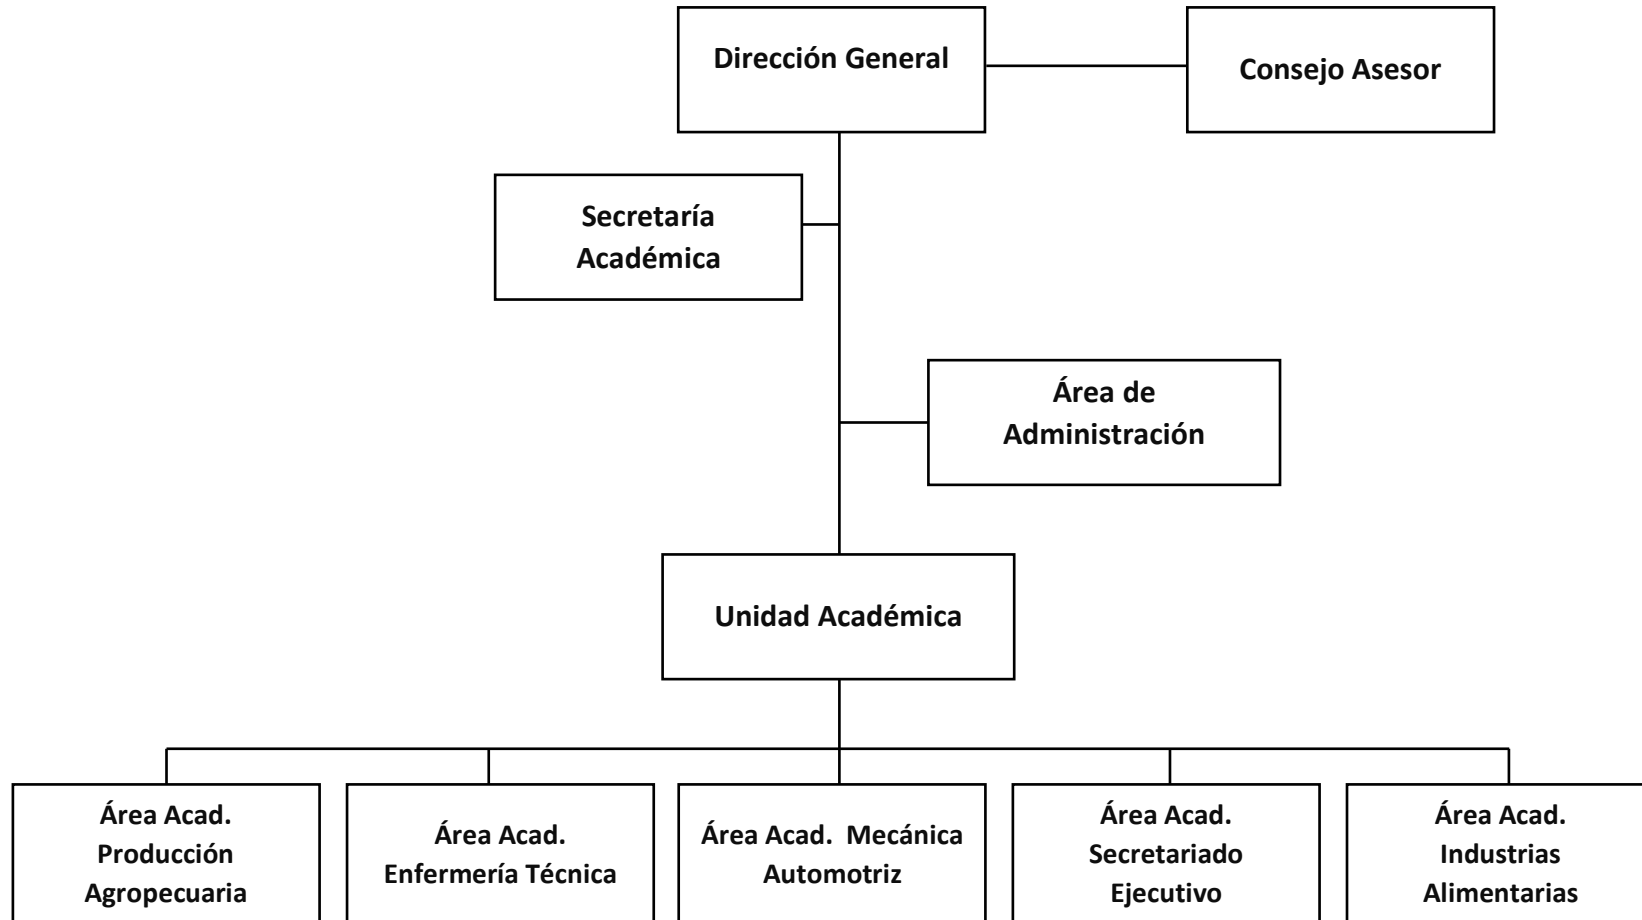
Dirección General

Consejo Asesor

Secretaría Académica

Área de Administración

Unidad Académica

Área Acad. Producción Agropecuaria

Área Acad. Enfermería Técnica

Área Acad. Mecánica Automotriz

Área Acad. Secretariado Ejecutivo

Área Acad. Industrias Alimentarias